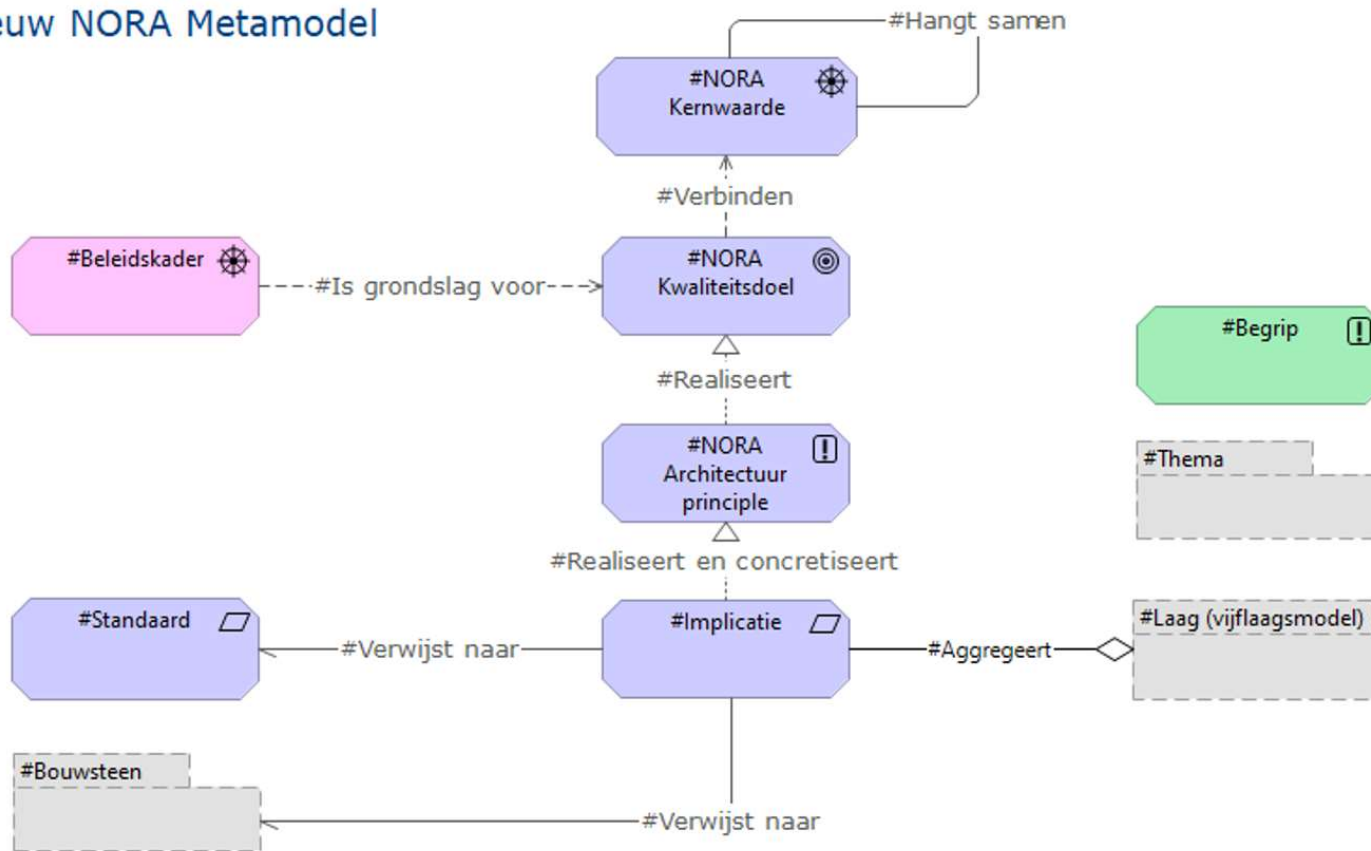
euw NORA Metamodel

#Hangt samen

#NORA Kernwaarde

#Verbinden

#Beleidskader

#Is grondslag voor

#NORA Kwaliteitsdoel

#Begrip

#Realiseert

#NORA Architectuur principle

#Thema

#Realiseert en concretiseert

#Standaard

#Verwijst naar

#Implicatie

#Aggregeert

#Laag (vijflaagsmodel)

#Bouwsteen

#Verwijst naar